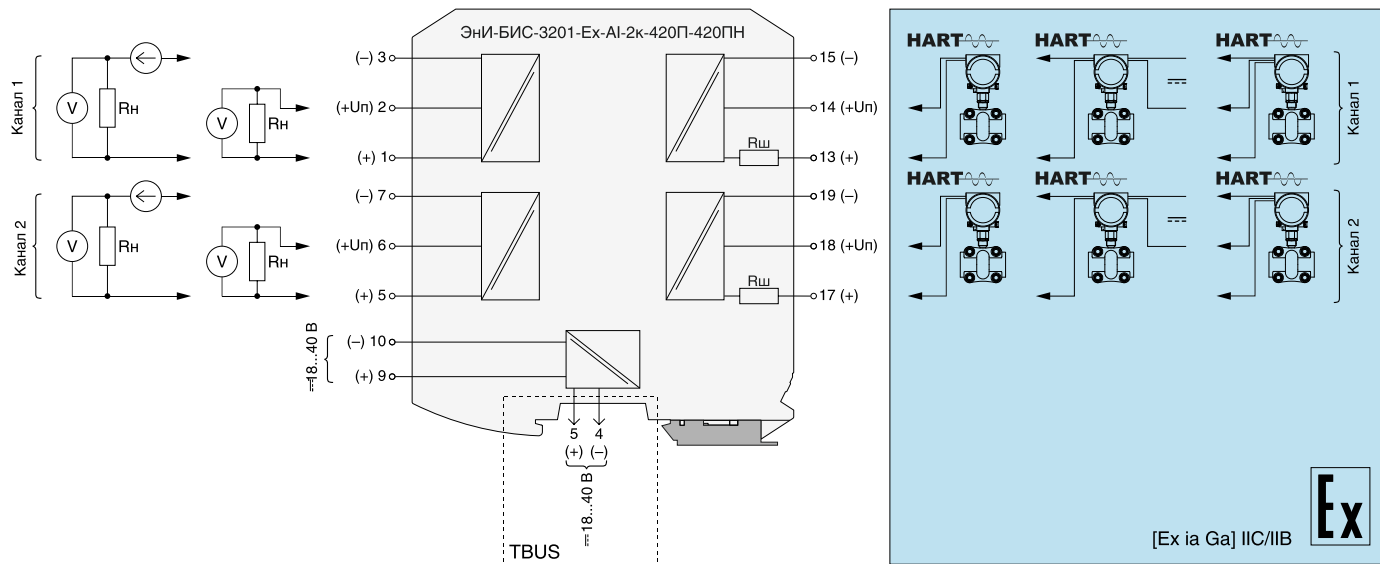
Канал 1

V Rн

V Rн

Канал 2

V Rн

V Rн

ЭнИ-БИС-3201-Ex-AI-2к-420П-420ПН

(–) 3
(+Uп) 2
(+) 1
(–) 7
(+Uп) 6
(+) 5

15 (–)
14 (+Uп)
Rш
13 (+)
19 (–)
18 (+Uп)
Rш
17 (+)

=18...40 В
(–) 10
(+) 9

5 4
(+) (–)
=18...40 В

TBUS

HART HART HART
Канал 1
HART HART HART
Канал 2

[Ex ia Ga] IIC/IIB

Ex